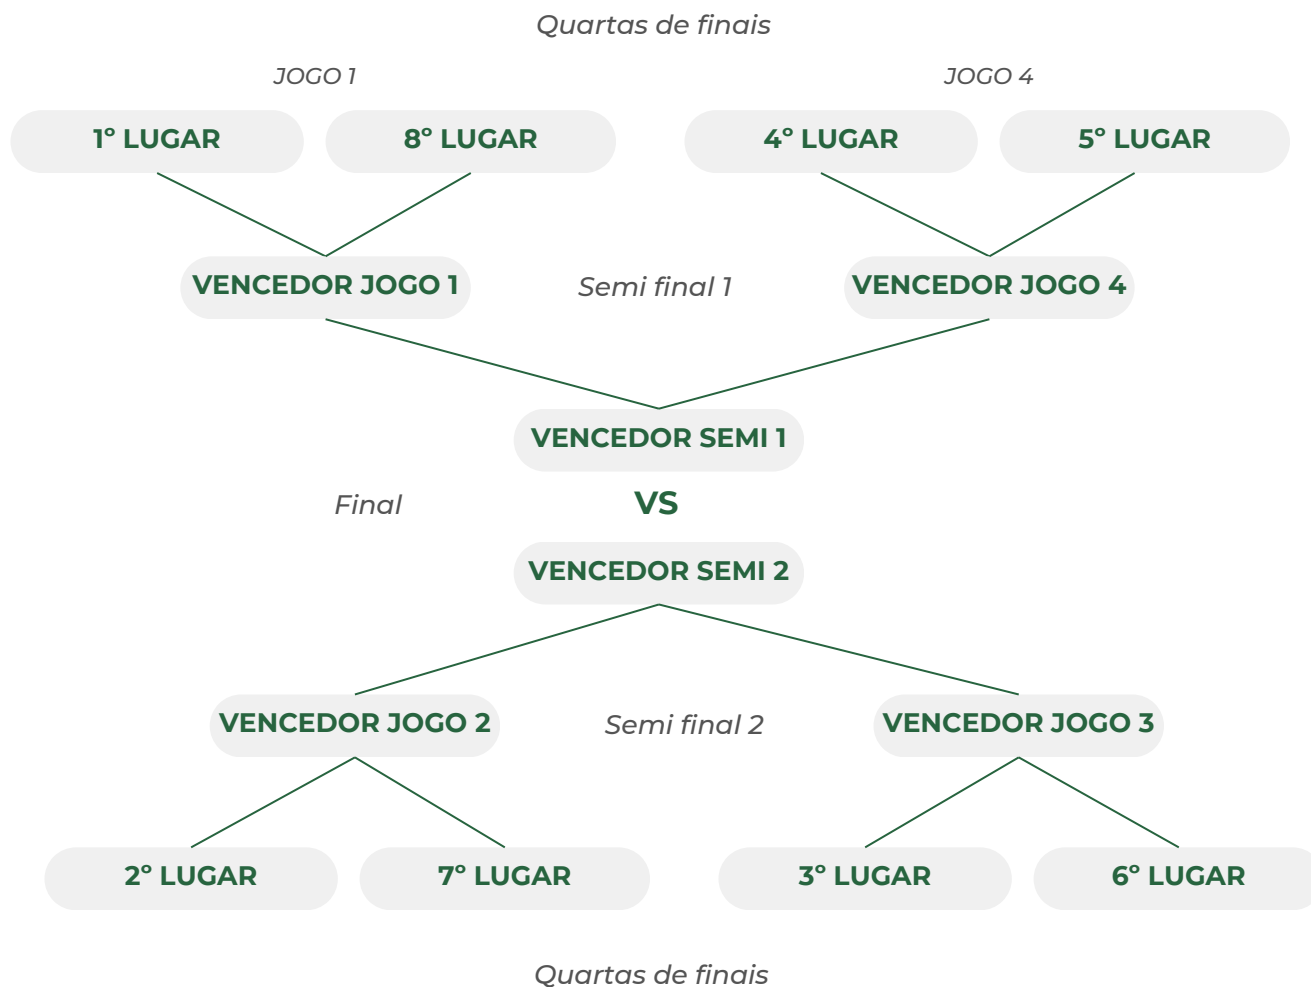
Quartas de finais

JOGO 1

JOGO 4

1° LUGAR

8° LUGAR

4° LUGAR

5° LUGAR

VENCEDOR JOGO 1

Semi final 1

VENCEDOR JOGO 4

VENCEDOR SEMI 1

Final

VS

VENCEDOR SEMI 2

VENCEDOR JOGO 2

Semi final 2

VENCEDOR JOGO 3

2° LUGAR

7° LUGAR

3° LUGAR

6° LUGAR

Quartas de finais